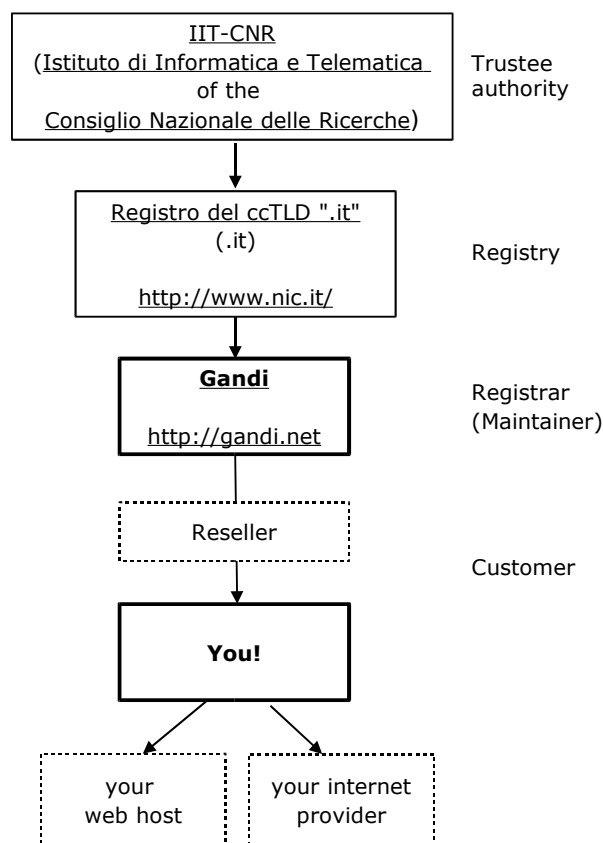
IIT-CNR
(Istituto di Informatica e Telematica of the Consiglio Nazionale delle Ricerche)

Trustee authority

Registro del ccTLD ".it"
(.it)

http://www.nic.it/

Registry

Gandi

http://gandi.net

Registrar (Maintainer)

Reseller

Customer

You!

your web host

your internet provider